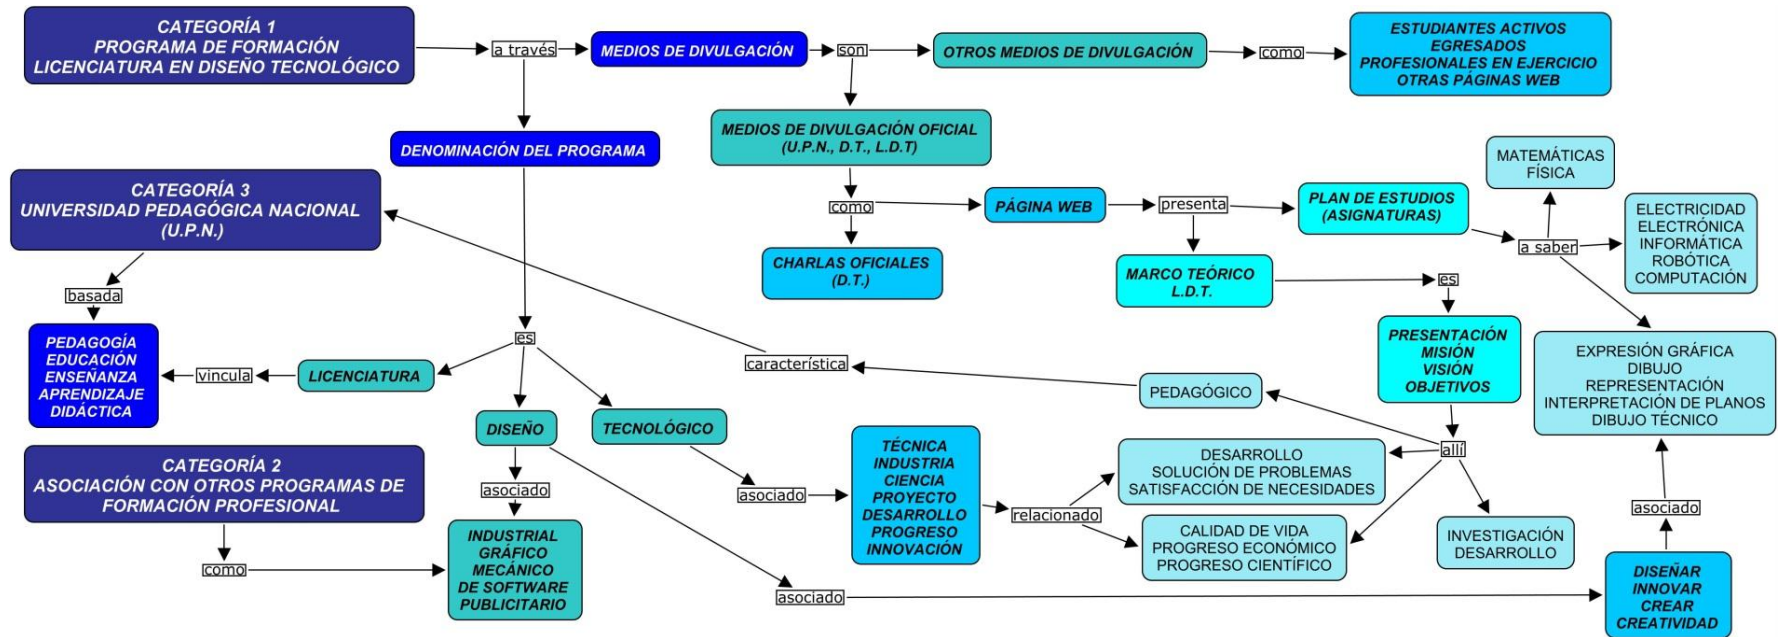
CATEGORÍA 1
PROGRAMA DE FORMACIÓN
LICENCIATURA EN DISEÑO TECNOLÓGICO

a través

MEDIOS DE DIVULGACIÓN

son

OTROS MEDIOS DE DIVULGACIÓN

como

ESTUDIANTES ACTIVOS
EGRESADOS
PROFESIONALES EN EJERCICIO
OTRAS PÁGINAS WEB

DENOMINACIÓN DEL PROGRAMA

MEDIOS DE DIVULGACIÓN OFICIAL
(U.P.N., D.T., L.D.T)

como

PÁGINA WEB

presenta

PLAN DE ESTUDIOS
(ASIGNATURAS)

MATEMÁTICAS
FÍSICA

a saber

ELECTRICIDAD
ELECTRÓNICA
INFORMÁTICA
ROBÓTICA
COMPUTACIÓN

CHARLAS OFICIALES
(D.T.)

MARCO TEÓRICO
L.D.T.

es

CATEGORÍA 3
UNIVERSIDAD PEDAGÓGICA NACIONAL
(U.P.N.)

basada

PEDAGOGÍA
EDUCACIÓN
ENSEÑANZA
APRENDIZAJE
DIDÁCTICA

vincula

LICENCIATURA

es

característica

PRESENTACIÓN
MISIÓN
VISIÓN
OBJETIVOS

EXPRESIÓN GRÁFICA
DIBUJO
REPRESENTACIÓN
INTERPRETACIÓN DE PLANOS
DIBUJO TÉCNICO

PEDAGÓGICO

allí

DISEÑO

TECNOLÓGICO

CATEGORÍA 2
ASOCIACIÓN CON OTROS PROGRAMAS DE
FORMACIÓN PROFESIONAL

asociado

asociado

TÉCNICA
INDUSTRIA
CIENCIA
PROYECTO
DESARROLLO
PROGRESO
INNOVACIÓN

DESARROLLO
SOLUCIÓN DE PROBLEMAS
SATISFACCIÓN DE NECESIDADES

relacionado

CALIDAD DE VIDA
PROGRESO ECONÓMICO
PROGRESO CIENTÍFICO

INVESTIGACIÓN
DESARROLLO

asociado

como

INDUSTRIAL
GRÁFICO
MECÁNICO
DE SOFTWARE
PUBLICITARIO

asociado

DISEÑAR
INNOVAR
CREAR
CREATIVIDAD